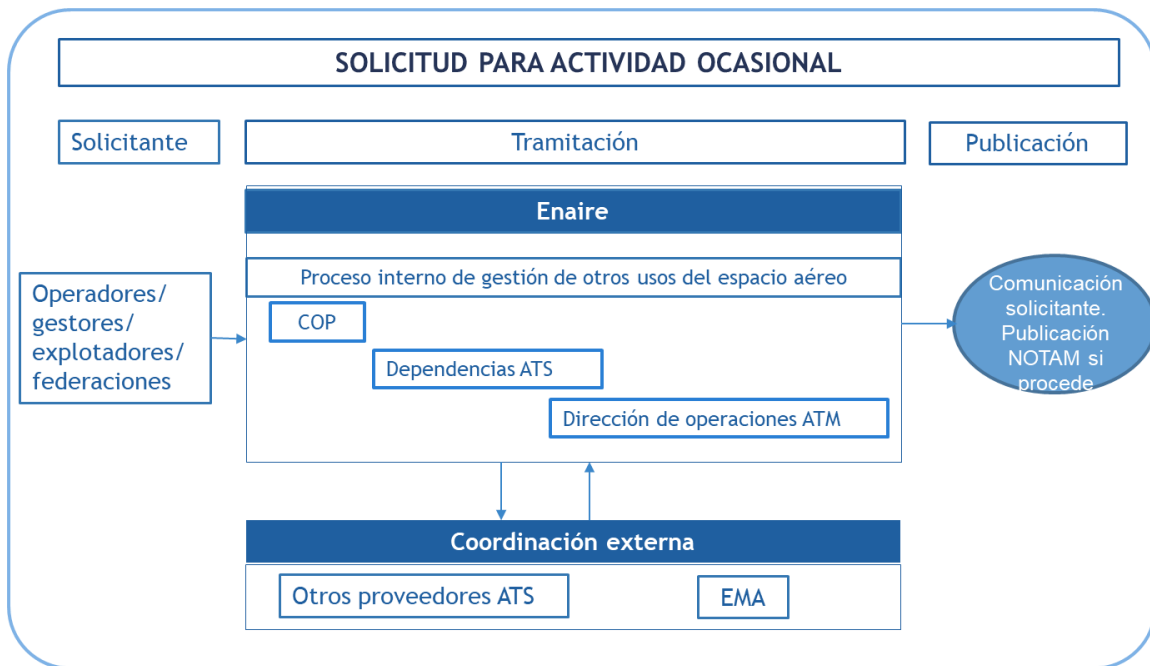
SOLICITUD PARA ACTIVIDAD OCASIONAL

Solicitante

Tramitación

Publicación

Enaire

Proceso interno de gestión de otros usos del espacio aéreo

Operadores/ gestores/ explotadores/ federaciones

COP

Dependencias ATS

Dirección de operaciones ATM

Comunicación solicitante. Publicación NOTAM si procede

Coordinación externa

Otros proveedores ATS

EMA